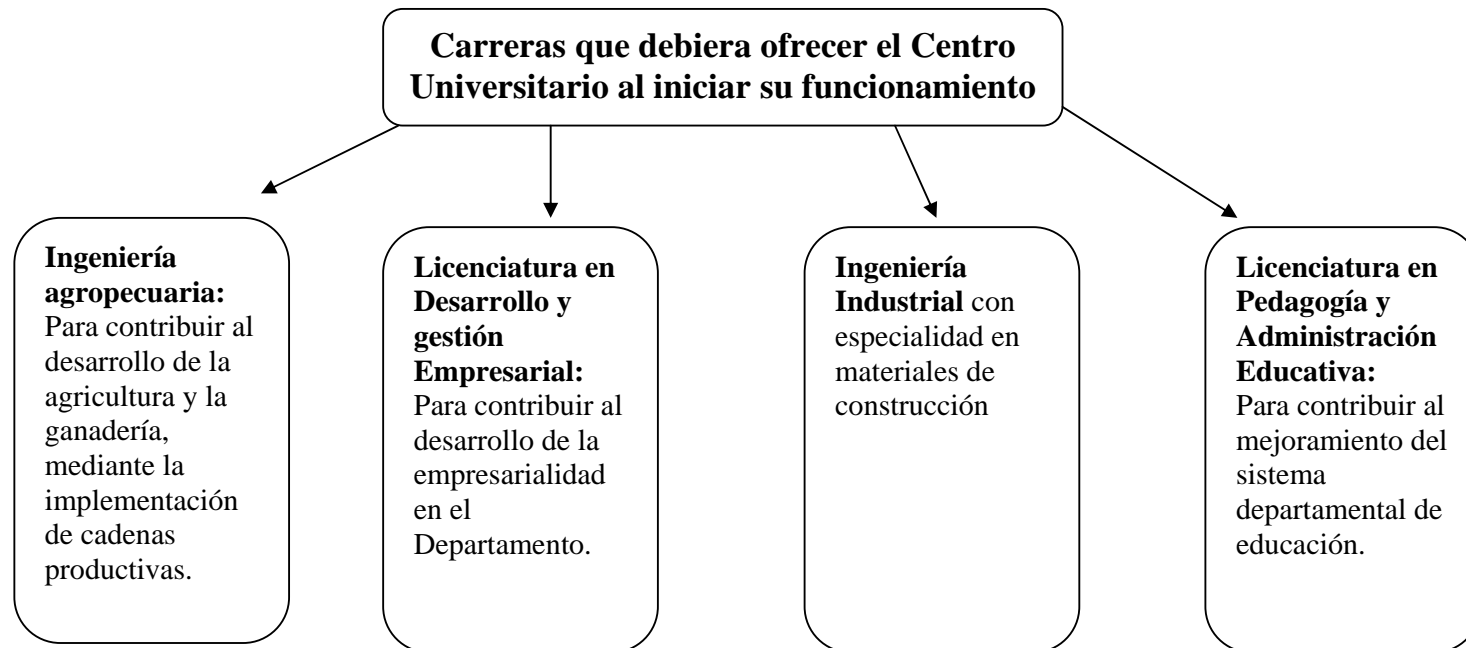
Carreras que debiera ofrecer el Centro Universitario al iniciar su funcionamiento

Ingeniería agropecuaria: Para contribuir al desarrollo de la agricultura y la ganadería, mediante la implementación de cadenas productivas.

Licenciatura en Desarrollo y gestión Empresarial: Para contribuir al desarrollo de la empresarialidad en el Departamento.

Ingeniería Industrial con especialidad en materiales de construcción

Licenciatura en Pedagogía y Administración Educativa: Para contribuir al mejoramiento del sistema departamental de educación.